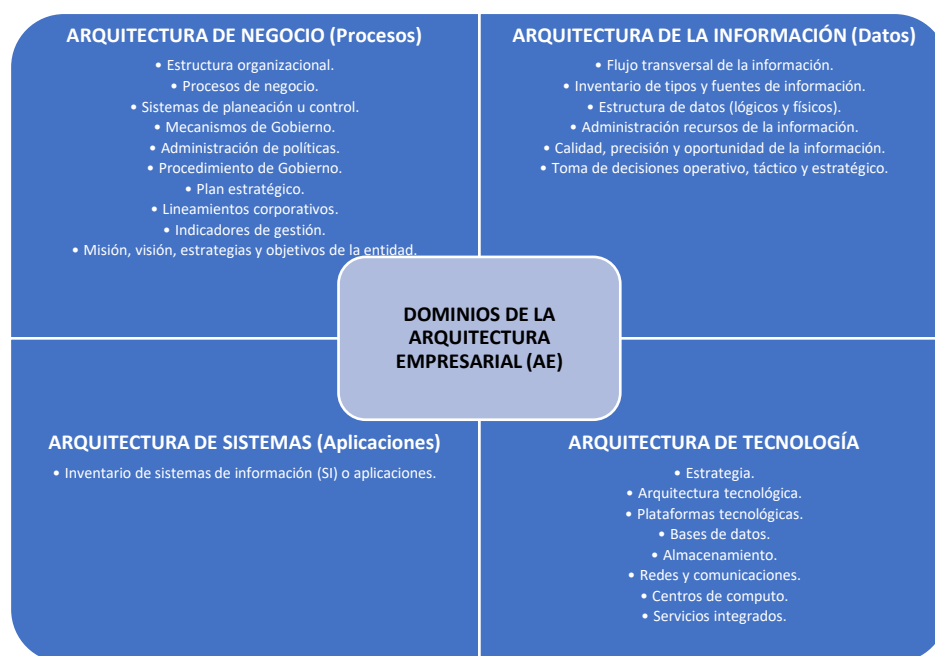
ARQUITECTURA DE NEGOCIO (Procesos)

• Estructura organizacional.
• Procesos de negocio.
• Sistemas de planeación u control.
• Mecanismos de Gobierno.
• Administración de políticas.
• Procedimiento de Gobierno.
• Plan estratégico.
• Lineamientos corporativos.
• Indicadores de gestión.
• Misión, visión, estrategias y objetivos de la entidad.

ARQUITECTURA DE LA INFORMACIÓN (Datos)

• Flujo transversal de la información.
• Inventario de tipos y fuentes de información.
• Estructura de datos (lógicos y físicos).
• Administración recursos de la información.
• Calidad, precisión y oportunidad de la información.
• Toma de decisiones operativo, táctico y estratégico.

DOMINIOS DE LA ARQUITECTURA EMPRESARIAL (AE)

ARQUITECTURA DE SISTEMAS (Aplicaciones)

• Inventario de sistemas de información (SI) o aplicaciones.

ARQUITECTURA DE TECNOLOGÍA

• Estrategia.
• Arquitectura tecnológica.
• Plataformas tecnológicas.
• Bases de datos.
• Almacenamiento.
• Redes y comunicaciones.
• Centros de computo.
• Servicios integrados.